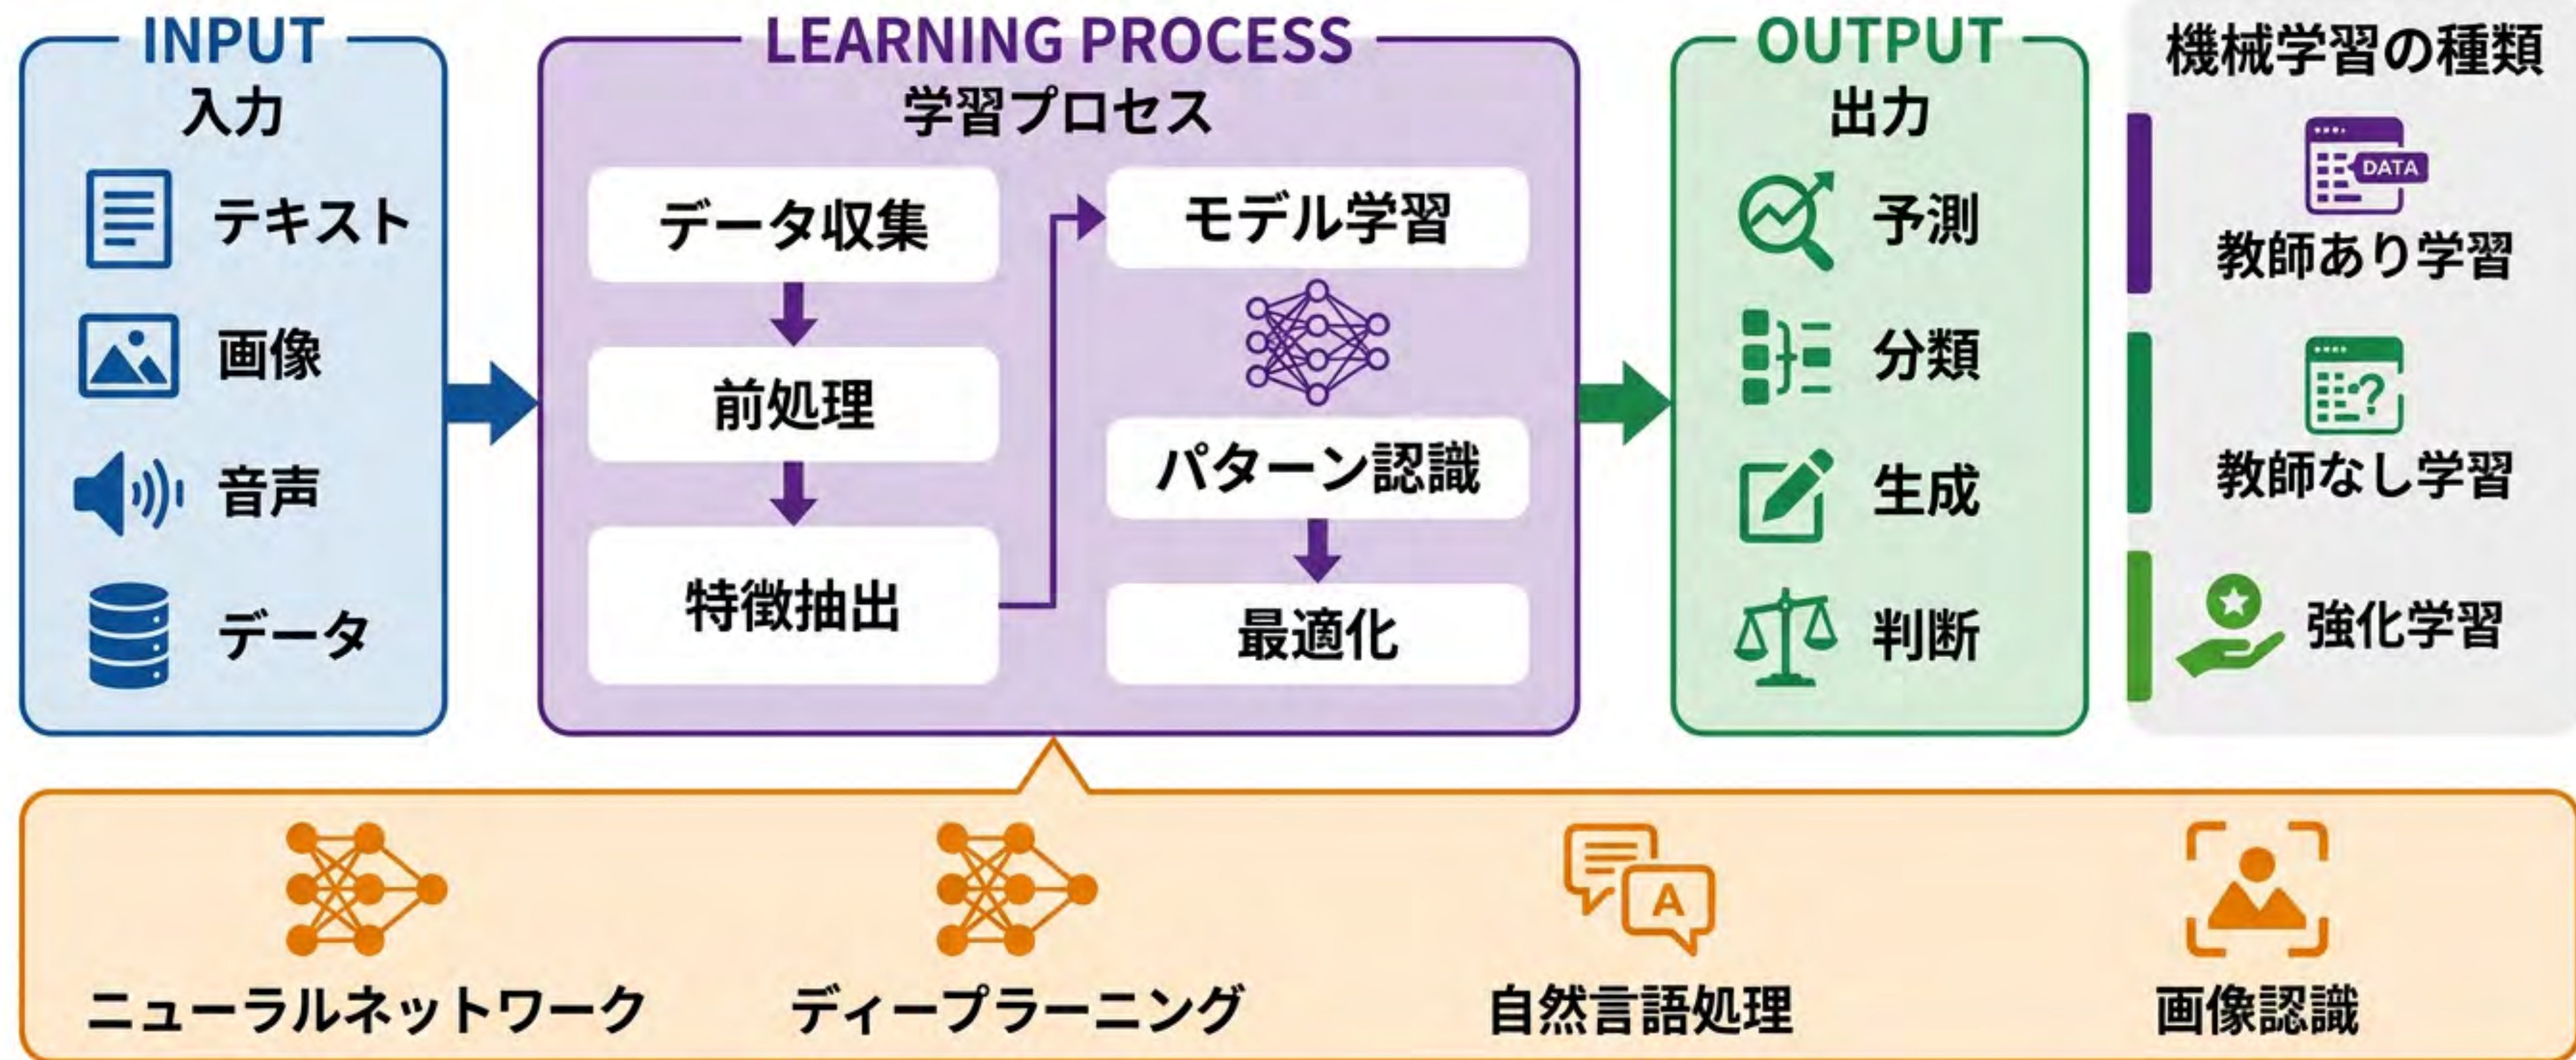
INPUT
入力

テキスト

画像

音声

データ

LEARNING PROCESS
学習プロセス

データ収集

前処理

特徴抽出

モデル学習

パターン認識

最適化

OUTPUT
出力

予測

分類

生成

判断

機械学習の種類

DATA

教師あり学習

教師なし学習

強化学習

A

ニューラルネットワーク

ディープラーニング

自然言語処理

画像認識